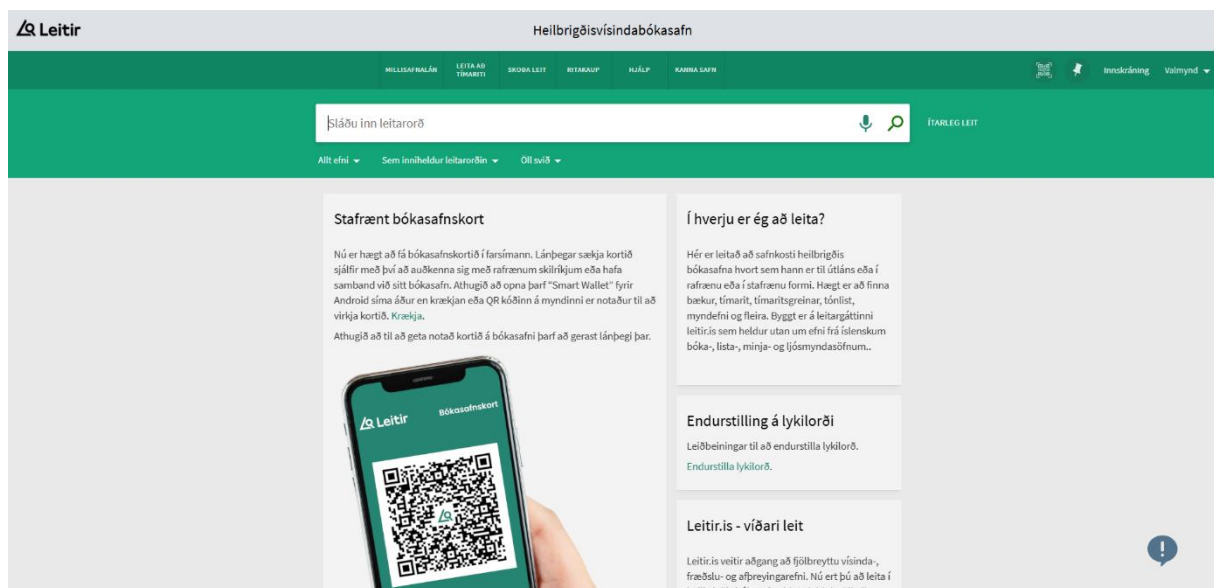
Leitir

Heilbrigðisvísindabókasafn

MILLISAFNALÁN LEITA AÐ TÍMARITI SKOÐA LEIT RITAKAUP HJÁLP KANNA SAFN

Innskráning Valmynd

Sláðu inn leitarorð

ÍTARLEG LEIT

Allt efni Sem inniheldur leitarorðin Öll svið

Stafrænt bókasafnskort

Nú er hægt að fá bókasafnskortið í farsímann. Lánþegar sækja kortið sjálfir með því að auðkenna sig með rafrænum skilríkjum eða hafa samband við sitt bókasafn. Athugið að opna þarf "Smart Wallet" fyrir Android síma áður en krækjan eða QR kóðinn á myndinni er notaður til að virkja kortið. Krækja.

Athugið að til að geta notað kortið á bókasafni þarf að gerast lánþegi þar.

Leitir Bókasafnskort

Í hverju er ég að leita?

Hér er leitað að safnkosti heilbrigðis bókasafna hvort sem hann er til útláns eða í rafrænu eða í stafrænu formi. Hægt er að finna bækur, tímarit, tímaritsgreinar, tónlist, myndefni og fleira. Byggt er á leitargáttinni leitir.is sem heldur utan um efni frá íslenskum bóka-, lista-, minja- og ljósmyndasöfnum..

Endurstilling á lykilorði

Leiðbeiningar til að endurstilla lykilorð.

Endurstilla lykilorð.

Leitir.is - víðari leit

Leitir.is veitir aðgang að fjölbreyttu vísinda-, fræðslu- og afþreyingarefni. Nú ert þú að leita í